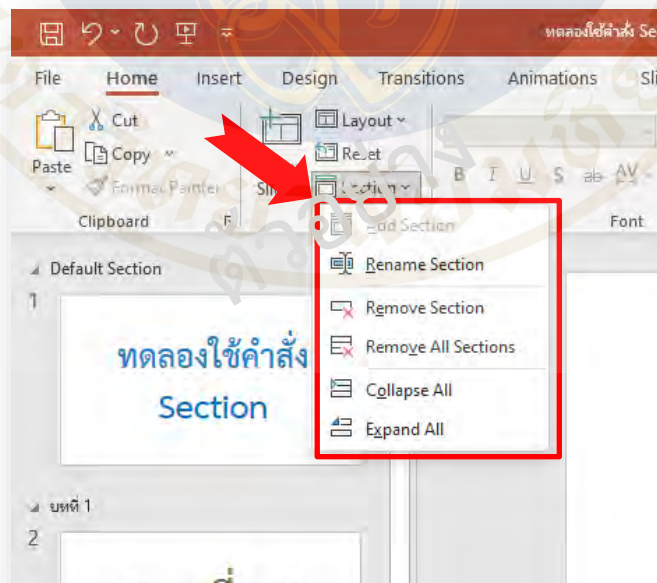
ทดลองใช้คำสั่ง Se

File Home Insert Design Transitions Animations Sl

Paste
Cut
Copy
Format Painter
Clipboard

Layout
Reset
Section
Sl

Font

Add Section
Rename Section
Remove Section
Remove All Sections
Collapse All
Expand All

Default Section
1
ทดลองใช้คำสั่ง
Section

บทที่ 1
2